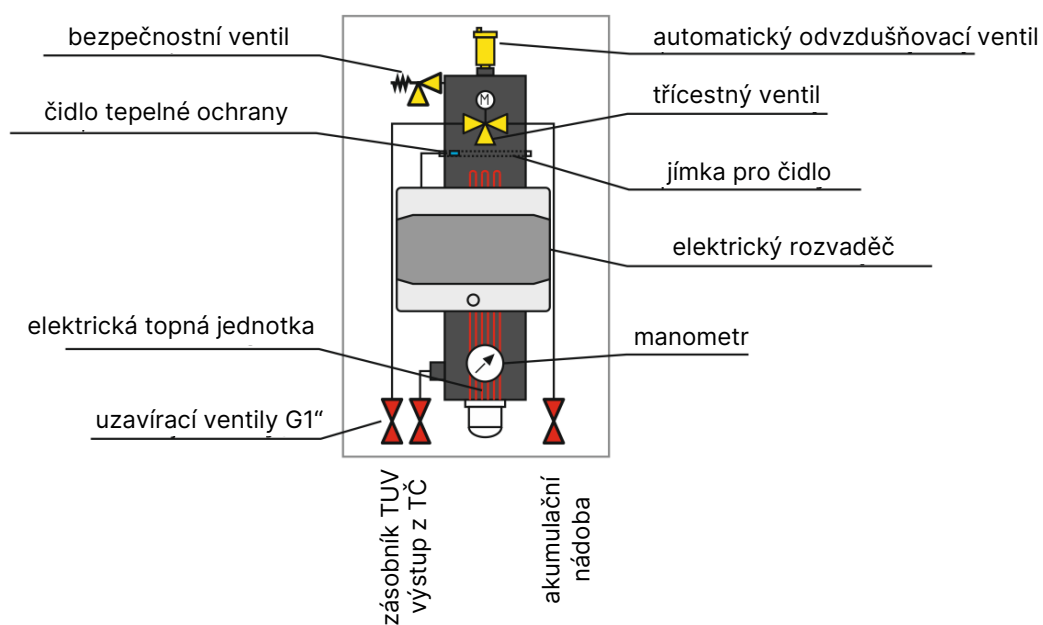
bezpečnostní ventil

automatický odvzdušňovací ventil

M

třícestný ventil

čidlo tepelné ochrany

jímka pro čidlo

elektrický rozvaděč

elektrická topná jednotka

manometr

uzavírací ventily G1“

zásobník TUV
výstup z TČ

akumulační
nádoba